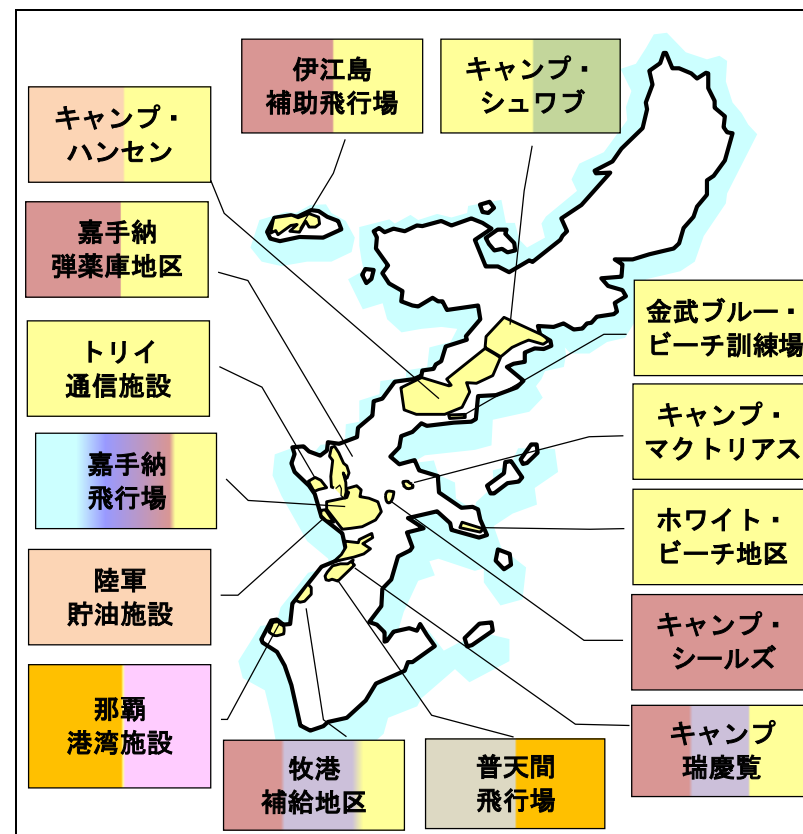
伊江島
補助飛行場

キャンプ・
シュワブ

キャンプ・
ハンセン

嘉手納
弾薬庫地区

金武ブルー・
ビーチ訓練場

トリイ
通信施設

キャンプ・
マクトリアス

嘉手納
飛行場

ホワイト・
ビーチ地区

陸軍
貯油施設

キャンプ・
シールズ

那覇
港湾施設

キャンプ
瑞慶覧

牧港
補給地区

普天間
飛行場